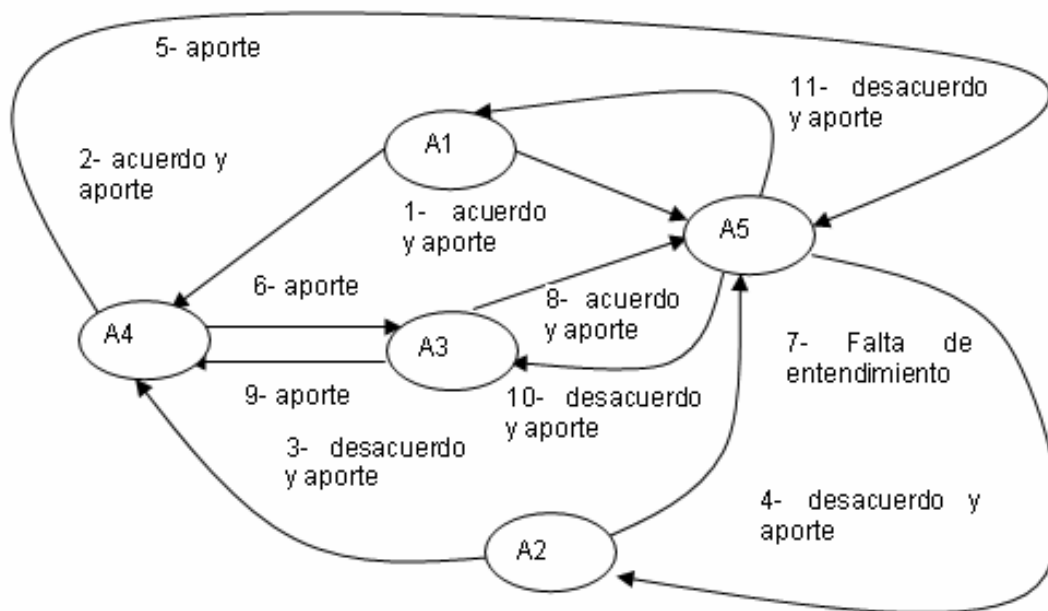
5- aporte

11- desacuerdo y aporte

A1

2- acuerdo y aporte

1- acuerdo y aporte

A5

6- aporte

8- acuerdo y aporte

A4

A3

7- Falta de entendimiento

9- aporte

10- desacuerdo y aporte

3- desacuerdo y aporte

4- desacuerdo y aporte

A2